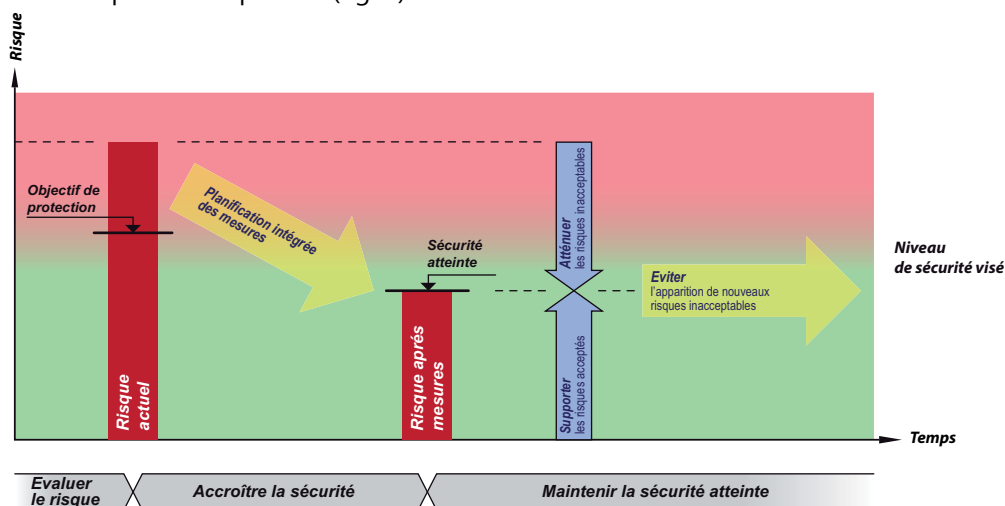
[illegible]

Risque

Objectif de protection

Planification intégrée des mesures

Sécurité atteinte

Atténuer les risques inacceptables

Niveau de sécurité visé

Eviter l'apparition de nouveaux risques inacceptables

Risque actuel

Risque après mesures

Supporter les risques acceptés

Temps

Evaluer le risque

Accroître la sécurité

Maintenir la sécurité atteinte